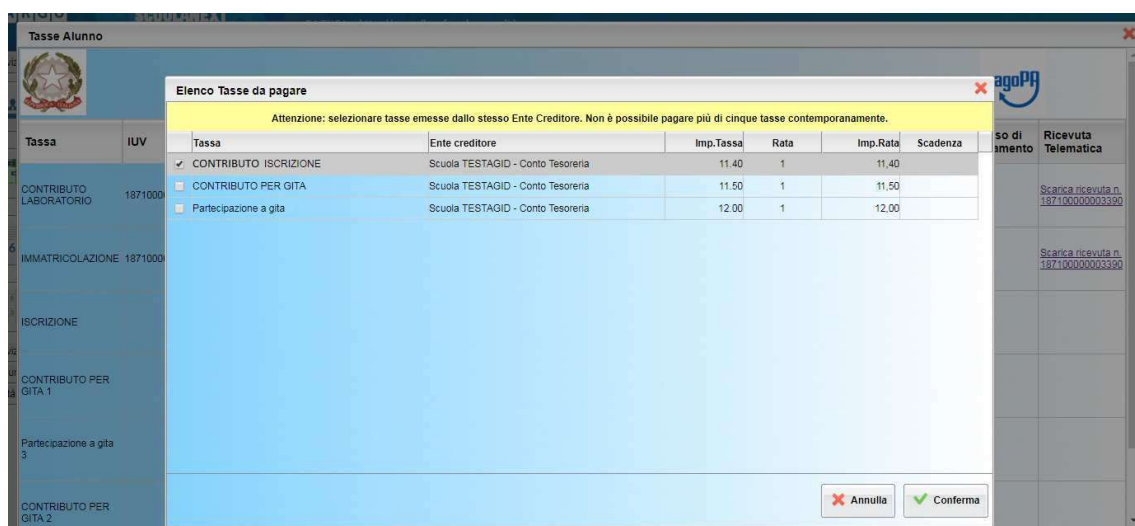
Tasse Alunno

| Tassa | IUV | so di amento | Ricevuta Telematica |
|---|---|---|---|
| CONTRIBUTO LABORATORIO | 1871000 | | Scarica ricevuta n. 187100000003390 |
| IMMATRICOLAZIONE | 1871000 | | Scarica ricevuta n. 187100000003390 |
| ISCRIZIONE | | | |
| CONTRIBUTO PER GITA 1 | | | |
| Partecipazione a gita 3 | | | |
| CONTRIBUTO PER GITA 2 | | | |

agoPA

Elenco Tasse da pagare

Attenzione: selezionare tasse emesse dallo stesso Ente Creditore. Non è possibile pagare più di cinque tasse contemporaneamente.

| | Tassa | Ente creditore | Imp.Tassa | Rata | Imp.Rata | Scadenza |
|---|---|---|---|---|---|---|
| ✔ | CONTRIBUTO ISCRIZIONE | Scuola TESTAGID - Conto Tesoreria | 11.40 | 1 | 11,40 | |
| | CONTRIBUTO PER GITA | Scuola TESTAGID - Conto Tesoreria | 11.50 | 1 | 11,50 | |
| | Partecipazione a gita | Scuola TESTAGID - Conto Tesoreria | 12.00 | 1 | 12,00 | |

Annulla Conferma